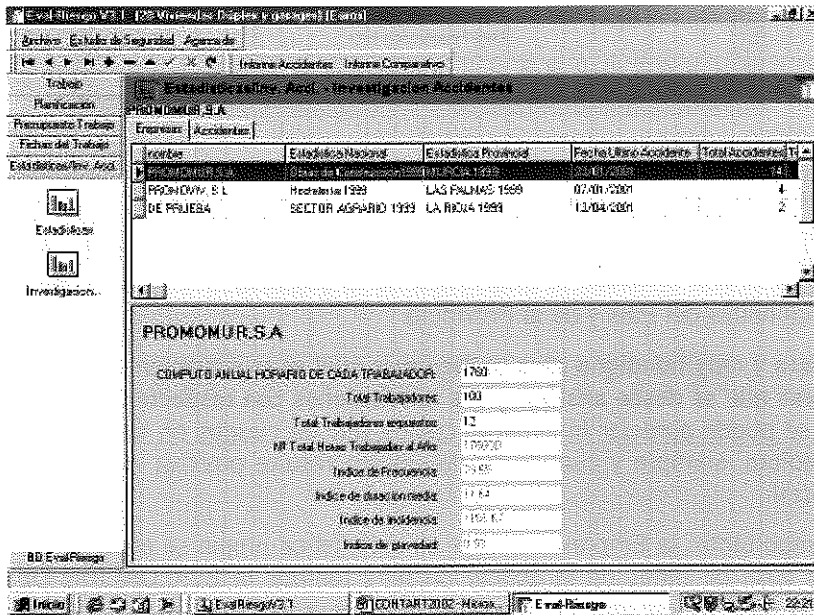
Eval-Riesgo V2.1 - [25 Viviendas Duplex y garajes] [Eureka]

Archivo Estudio de Seguridad Agenda de

Informe Accidentes Informe Comparativo

Trabajo
Planificacion
Presupuesto Trabajo
Fichas del Trabajo
Estadísticas/Inv. Acci.

Estadísticas

Investigacion...

BD: EvalRiesgo

Estadísticas/Inv. Acci. - Investigación Accidentes

PROMOMUR S.A.

Empresas Accidentes

| nombre | Estadística Nacional | Estadística Provincial | Fecha Ultimo Accidente | Total Accidentes |
|---|---|---|---|---|
| PROMOMUR S.A. | Const. de Construcción 1999 | MURCIA 1999 | 22/01/2001 | 14 |
| PROHOVIV, S.L. | Hostelería 1999 | LAS PALMAS 1999 | 07/01/2001 | 4 |
| DE PRUEBA | SECTOR AGRARIO 1999 | LA RIOJA 1999 | 13/04/2001 | 2 |

PROMOMUR.S.A

COMPUTO ANUAL HORARIO DE CADA TRABAJADOR: 1780

Total Trabajadores: 100

Total Trabajadores expuestos: 12

Nº Total Horas Trabajadas al Año: 178000

Indice de Frecuencia: 78.65

Indice de duración media: 17.64

Indice de incidencia: 1166.67

Indice de gravedad: 1.37

Inicio EvalRiesgoV2.1 CONTART2002 - Micros... Eval-Riesgo 22:21